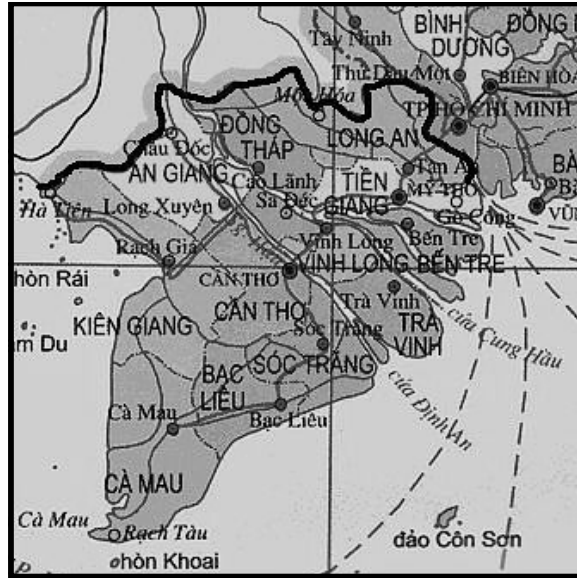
Tây Ninh
BÌNH DƯƠNG
ĐỒNG
Thủ Dầu Một
BIÊN HÒA
Mộc Hóa
TP HỒ CHÍ MINH
Châu Đốc
ĐỒNG THÁP
LONG AN
Tân An
BÀ
AN GIANG
Cao Lãnh
TIỀN GIANG
Mỹ Tho
Hà Tiên
Long Xuyên
Sa Đéc
Gò Công
VŨN
Vĩnh Long
Bến Tre
Rạch Giá
CẦN THƠ
VĨNH LONG
BẾN TRE
hòn Rái
Trà Vinh
KIÊN GIANG
CẦN THƠ
Sóc Trăng
TRÀ VINH
m Du
cửa Cung Hầu
BẠC LIÊU
SÓC TRĂNG
cửa Định An
Cà Mau
Bạc Liêu
CÀ MAU
Cà Mau
Rạch Tàu
hòn Khoai
đảo Côn Sơn